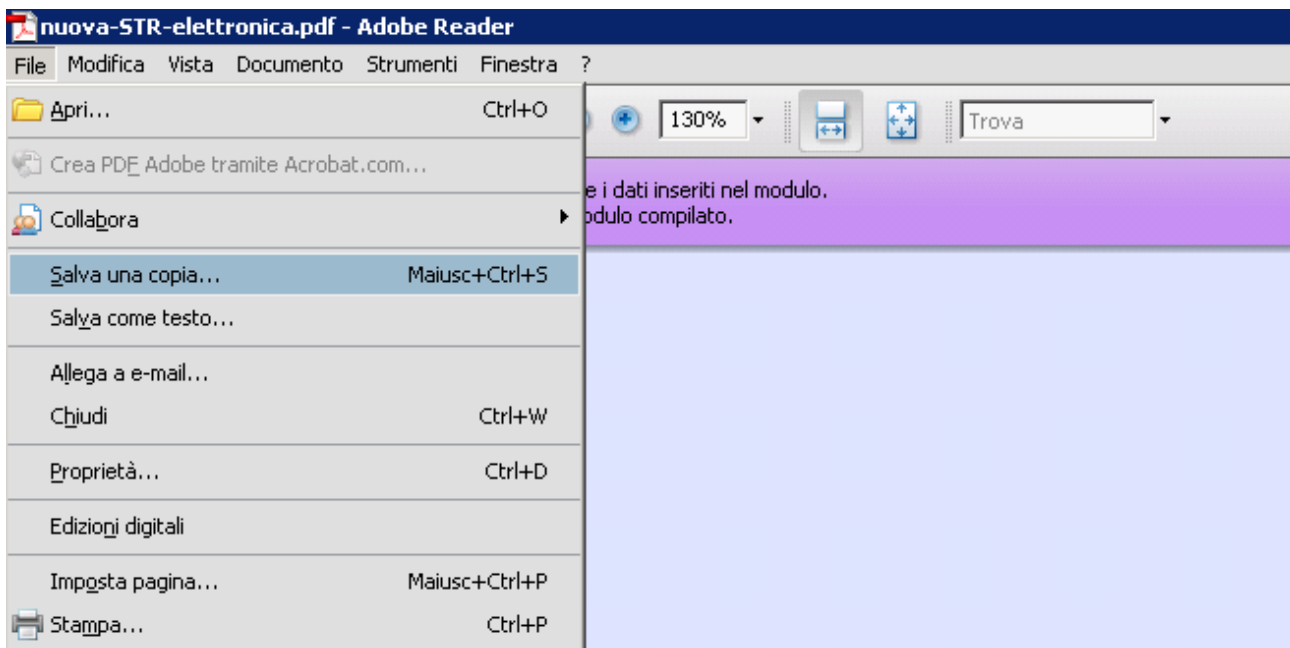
nuova-STR-elettronica.pdf - Adobe Reader

File Modifica Vista Documento Strumenti Finestra ?

Apri... Ctrl+O

Crea PDF Adobe tramite Acrobat.com...

Collabora

Salva una copia... Maiusc+Ctrl+S

Salva come testo...

Allega a e-mail...

Chiudi Ctrl+W

Proprietà... Ctrl+D

Edizioni digitali

Imposta pagina... Maiusc+Ctrl+P

Stampa... Ctrl+P

130%

Trova

e i dati inseriti nel modulo.
odulo compilato.